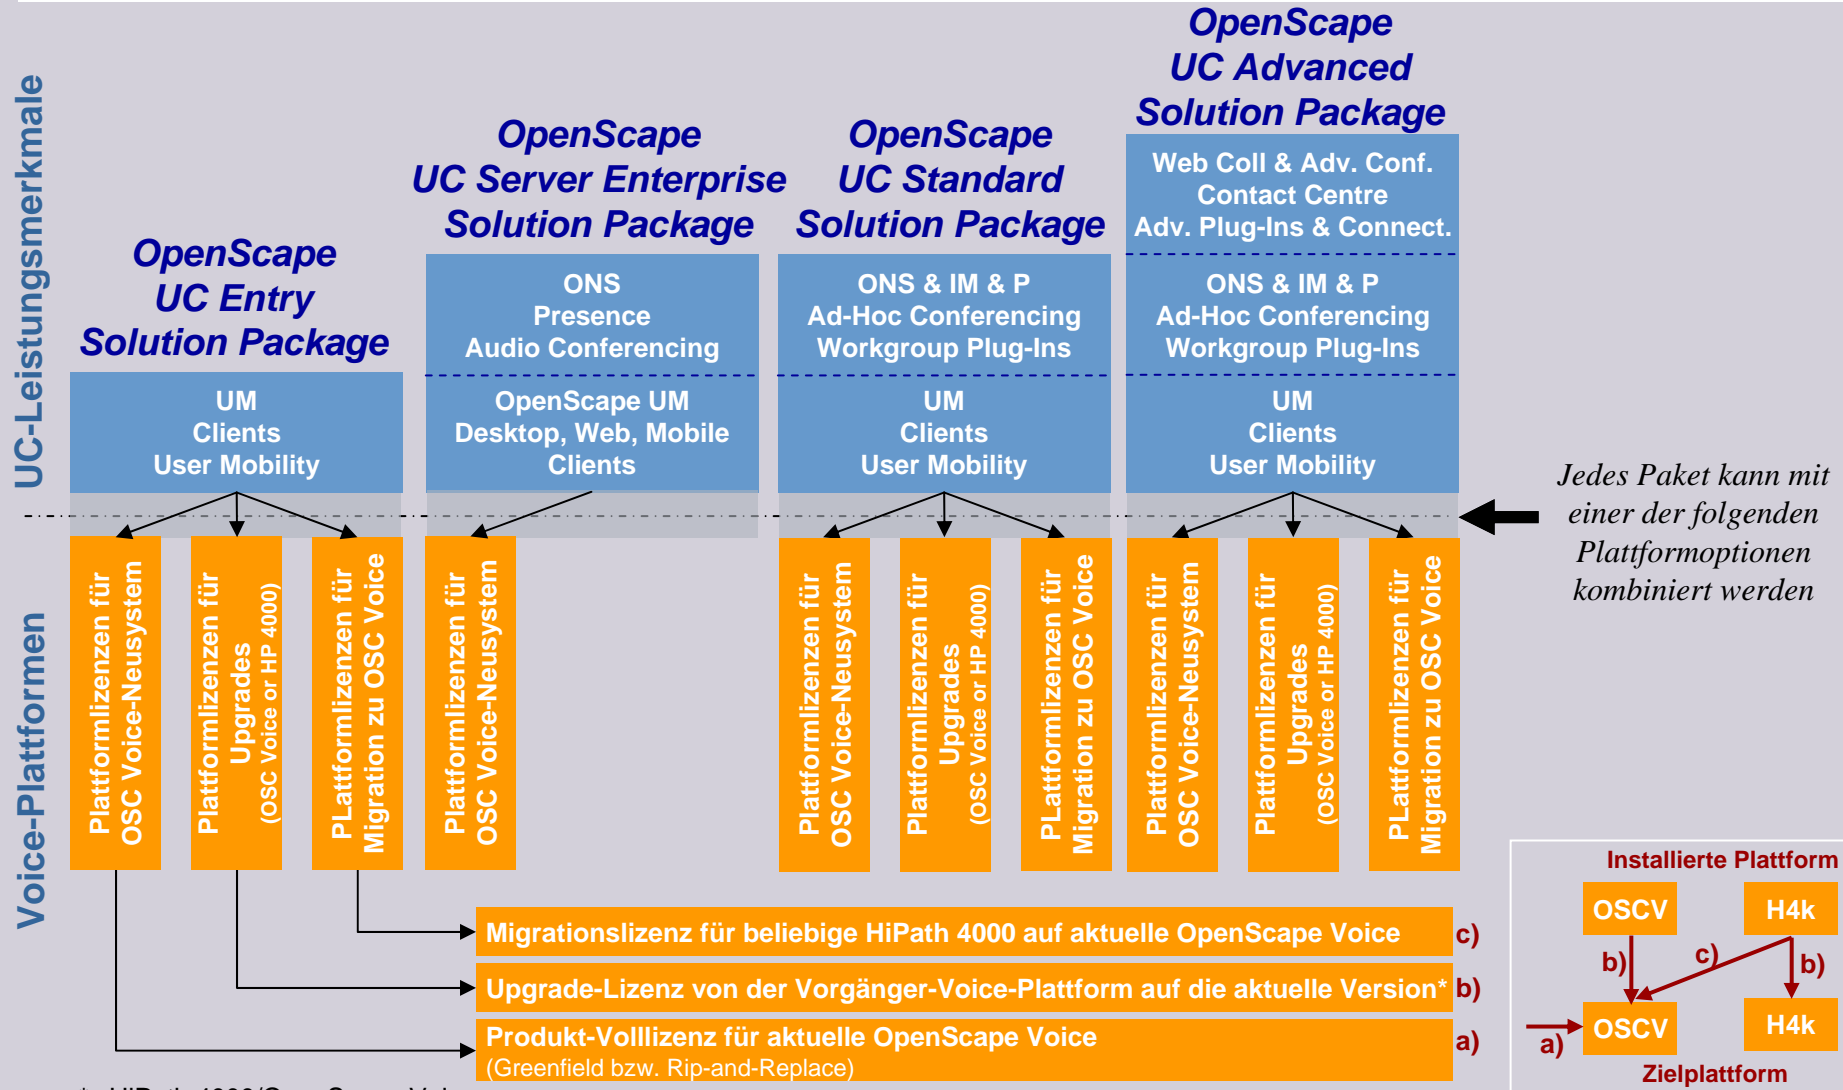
UC-Leistungsmerkmale

OpenScape UC Entry Solution Package

UM
Clients
User Mobility

OpenScape UC Server Enterprise Solution Package

ONS
Presence
Audio Conferencing

OpenScape UM
Desktop, Web, Mobile
Clients

OpenScape UC Standard Solution Package

ONS & IM & P
Ad-Hoc Conferencing
Workgroup Plug-Ins

UM
Clients
User Mobility

OpenScape UC Advanced Solution Package

Web Coll & Adv. Conf.
Contact Centre
Adv. Plug-Ins & Connect.

ONS & IM & P
Ad-Hoc Conferencing
Workgroup Plug-Ins

UM
Clients
User Mobility

Jedes Paket kann mit einer der folgenden Plattformoptionen kombiniert werden

Voice-Plattformen

Plattformlizenzen für OSC Voice-Neusystem

Plattformlizenzen für Upgrades (OSC Voice or HP 4000)

PLattformlizenzen für Migration zu OSC Voice

Plattformlizenzen für OSC Voice-Neusystem

Plattformlizenzen für OSC Voice-Neusystem

Plattformlizenzen für Upgrades (OSC Voice or HP 4000)

PLattformlizenzen für Migration zu OSC Voice

Plattformlizenzen für OSC Voice-Neusystem

Plattformlizenzen für Upgrades (OSC Voice or HP 4000)

PLattformlizenzen für Migration zu OSC Voice

Migrationslizenz für beliebige HiPath 4000 auf aktuelle OpenScape Voice c)

Upgrade-Lizenz von der Vorgänger-Voice-Plattform auf die aktuelle Version* b)

Produkt-Volllizenz für aktuelle OpenScape Voice (Greenfield bzw. Rip-and-Replace) a)

Installierte Plattform
OSCV
H4k
b)
c)
b)
a)
OSCV
H4k
Zielplattform

* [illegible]